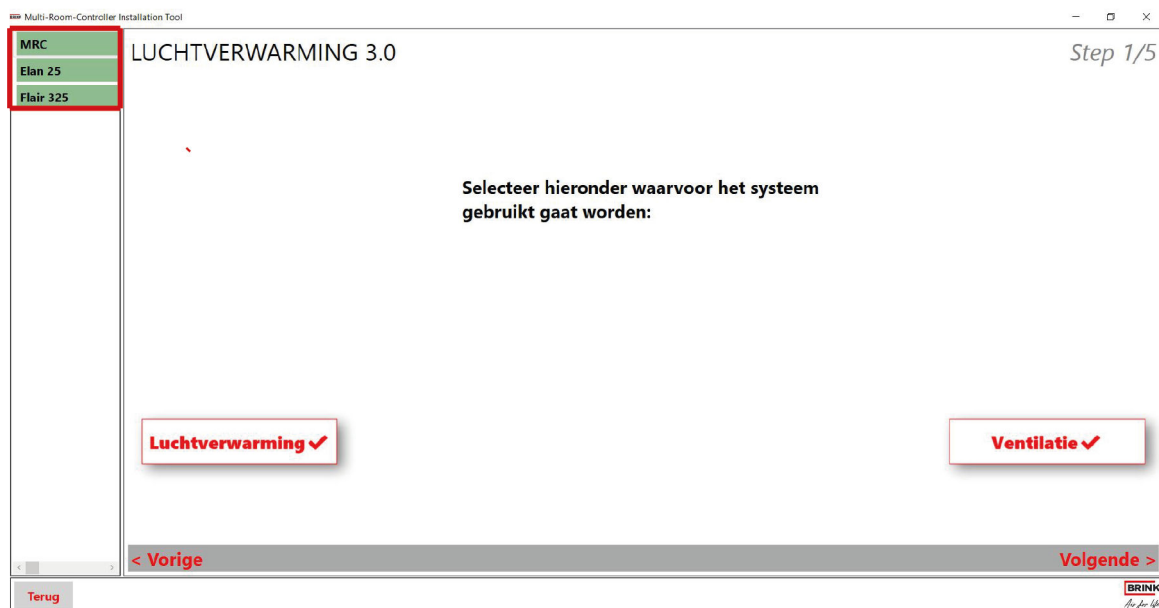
Multi-Room-Controller Installation Tool

MRC
Elan 25
Flair 325

LUCHTVERWARMING 3.0

Step 1/5

Selecteer hieronder waarvoor het systeem gebruikt gaat worden:

Luchtverwarming ✔

Ventilatie ✔

< Vorige

Volgende >

Terug

BRINK
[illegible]